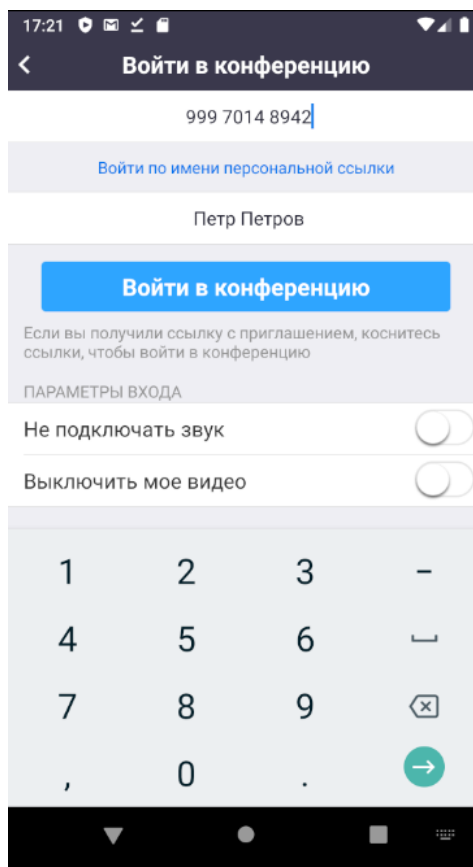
17:21

Войти в конференцию

999 7014 8942

Войти по имени персональной ссылки

Петр Петров

Войти в конференцию

Если вы получили ссылку с приглашением, коснитесь ссылки, чтобы войти в конференцию

ПАРАМЕТРЫ ВХОДА

Не подключать звук

Выключить мое видео

1 2 3 –
4 5 6 ␣
7 8 9
, 0 .